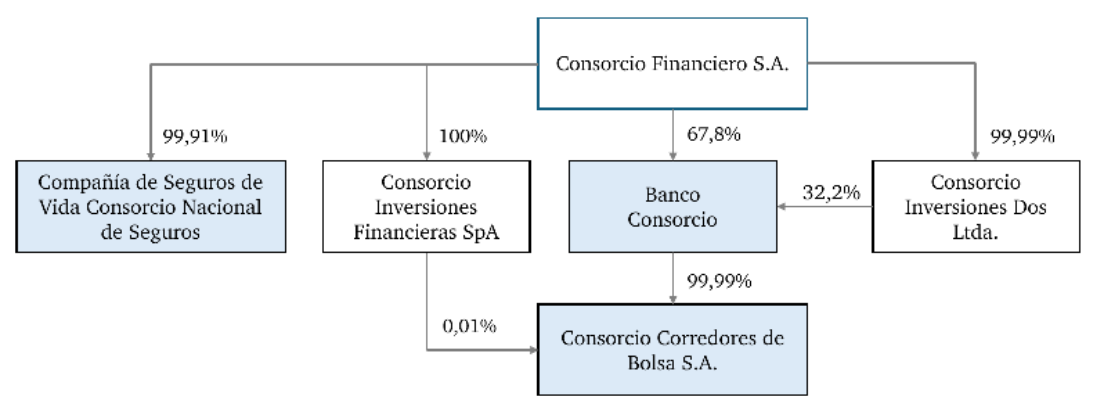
Consorcio Financiero S.A.

99,91%

100%

67,8%

99,99%

Compañía de Seguros de Vida Consorcio Nacional de Seguros

Consorcio Inversiones Financieras SpA

Banco Consorcio

32,2%

Consorcio Inversiones Dos Ltda.

99,99%

0,01%

Consorcio Corredores de Bolsa S.A.